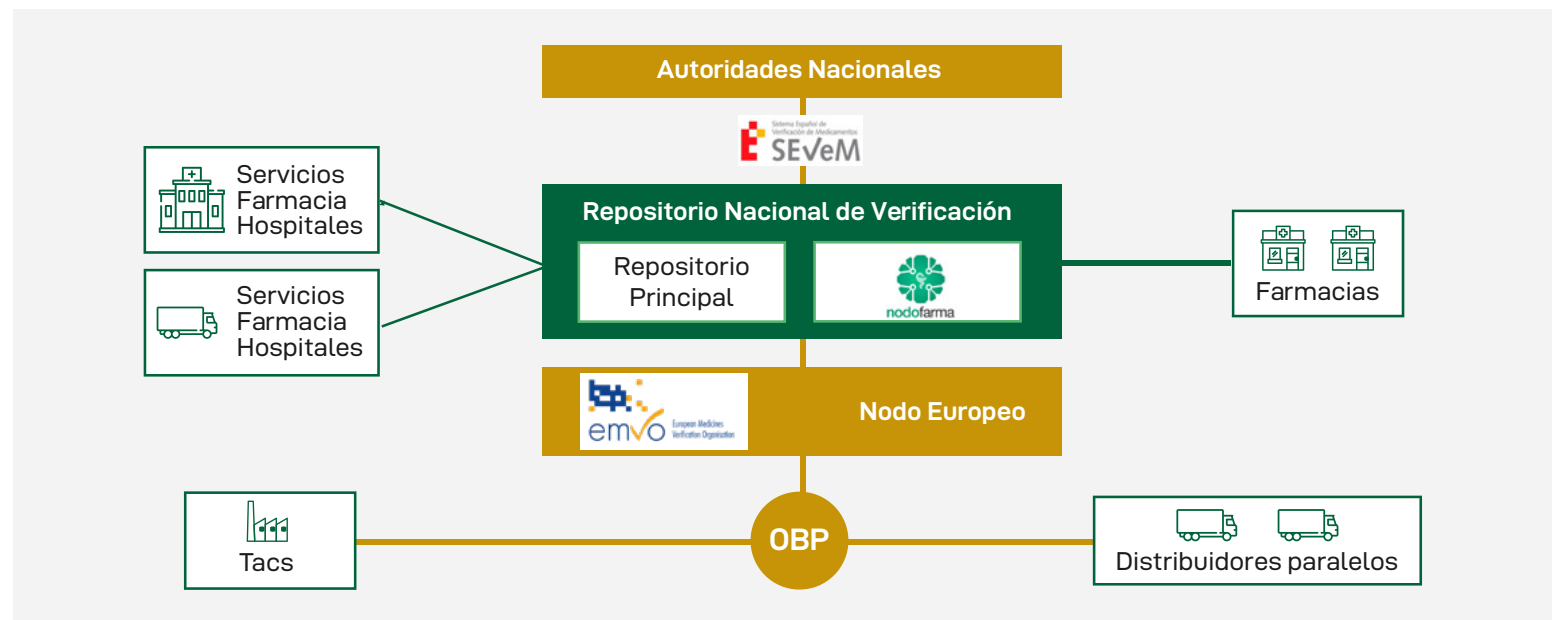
Autoridades Nacionales

Sistema Español de Verificación de Medicamentos
SEVeM

Servicios Farmacia Hospitales

Servicios Farmacia Hospitales

Repositorio Nacional de Verificación

Repositorio Principal

nodofarma

Farmacias

emvo European Medicines Verification Organisation

Nodo Europeo

Tacs

OBP

Distribuidores paralelos